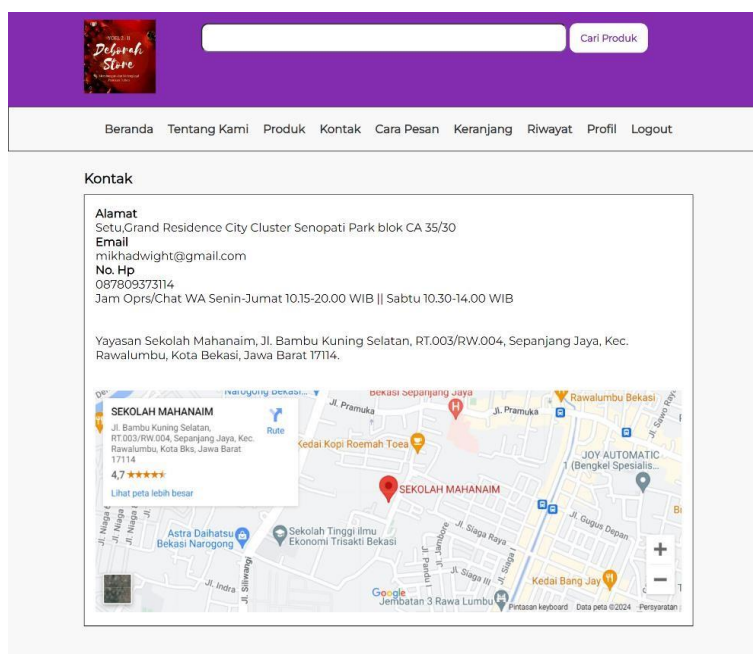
Deborah Store

Cari Produk

Beranda Tentang Kami Produk Kontak Cara Pesan Keranjang Riwayat Profil Logout

Kontak

Alamat
Setu,Grand Residence City Cluster Senopati Park blok CA 35/30
Email
mikhadwight@gmail.com
No. Hp
087809373114
Jam Oprs/Chat WA Senin-Jumat 10.15-20.00 WIB || Sabtu 10.30-14.00 WIB

Yayasan Sekolah Mahanaim, Jl. Bambu Kuning Selatan, RT.003/RW.004, Sepanjang Jaya, Kec. Rawalumbu, Kota Bekasi, Jawa Barat 17114.

SEKOLAH MAHANAIM
Jl. Bambu Kuning Selatan, RT.003/RW.004, Sepanjang Jaya, Kec. Rawalumbu, Kota Bks, Jawa Barat 17114
4,7 ★★★★★
Lihat peta lebih besar
Rute

Narogong Bekasi
Bekasi Sepanjang Jaya
Rawalumbu Bekasi
Jl. Pramuka
Jl. Pramuka
Kedai Kopi Roemah Toea
JOY AUTOMATIC 1 (Bengkel Spesialis...
SEKOLAH MAHANAIM
Astra Daihatsu Bekasi Narogong
Sekolah Tinggi Ilmu Ekonomi Trisakti Bekasi
Jl. Siaga Raya
Jl. Gugus Depan
Jl. Niaga
Jl. Indra
Jl. Siliwangi
Jl. Pandu
Jl. Siaga III
Jl. Jambore
Kedai Bang Jay
Jembatan 3 Rawa Lumbu
Google
Pintasan keyboard Data peta ©2024 Persyaratan